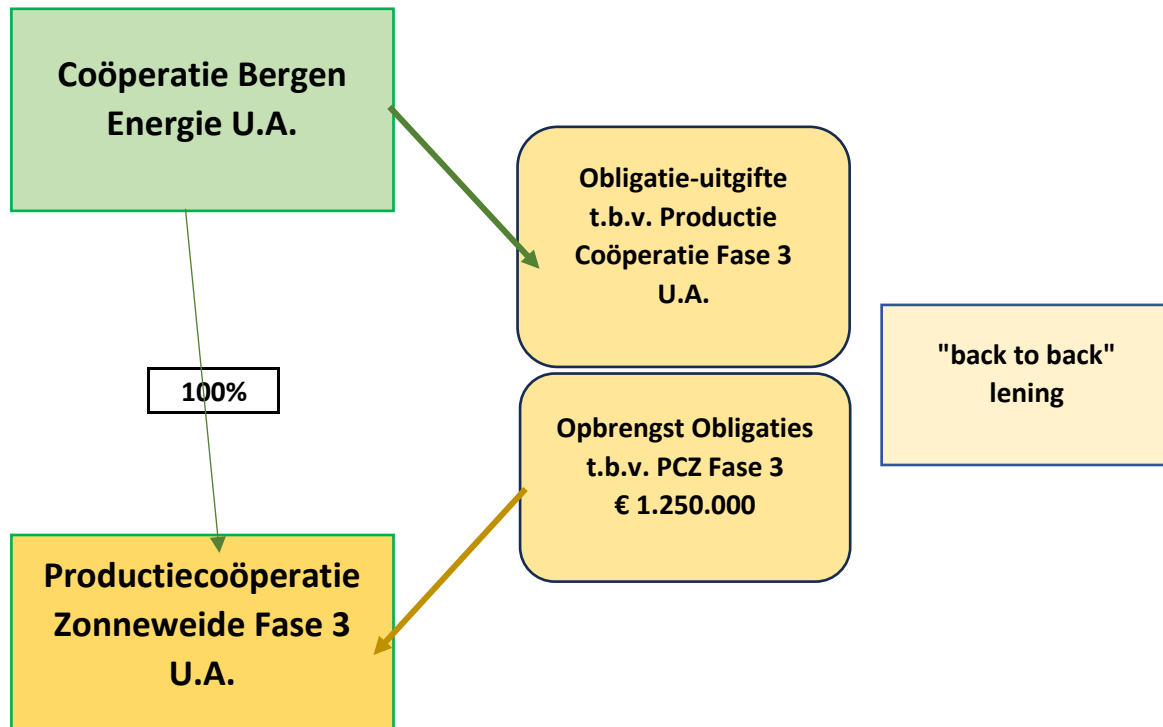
Coöperatie Bergen Energie U.A.

Obligatie-uitgifte t.b.v. Productie Coöperatie Fase 3 U.A.

"back to back" lening

100%

Opbrengst Obligaties t.b.v. PCZ Fase 3 € 1.250.000

Productiecoöperatie Zonneweide Fase 3 U.A.